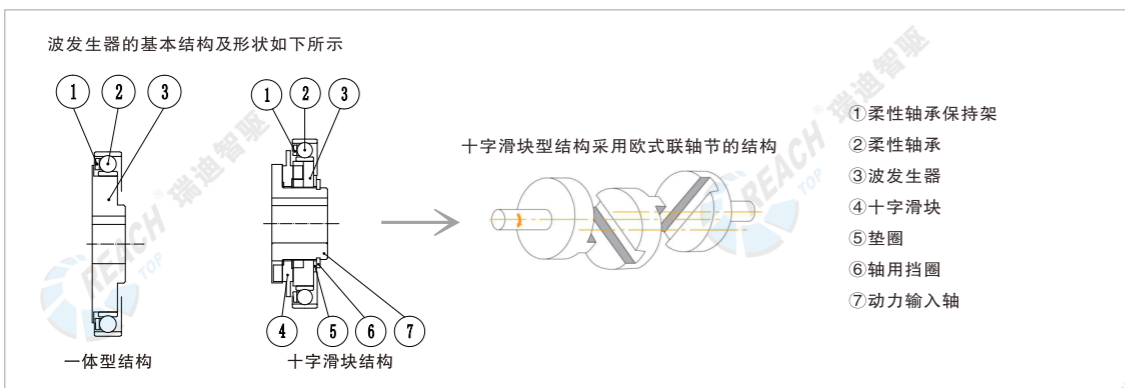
波发生器的基本结构及形状如下所示

1 2 3

1 2 3

4 5 6 7

一体型结构

十字滑块结构

十字滑块型结构采用欧式联轴节的结构

①柔性轴承保持架
②柔性轴承
③波发生器
④十字滑块
⑤垫圈
⑥轴用挡圈
⑦动力输入轴

REACH TOP 瑞迪智驱